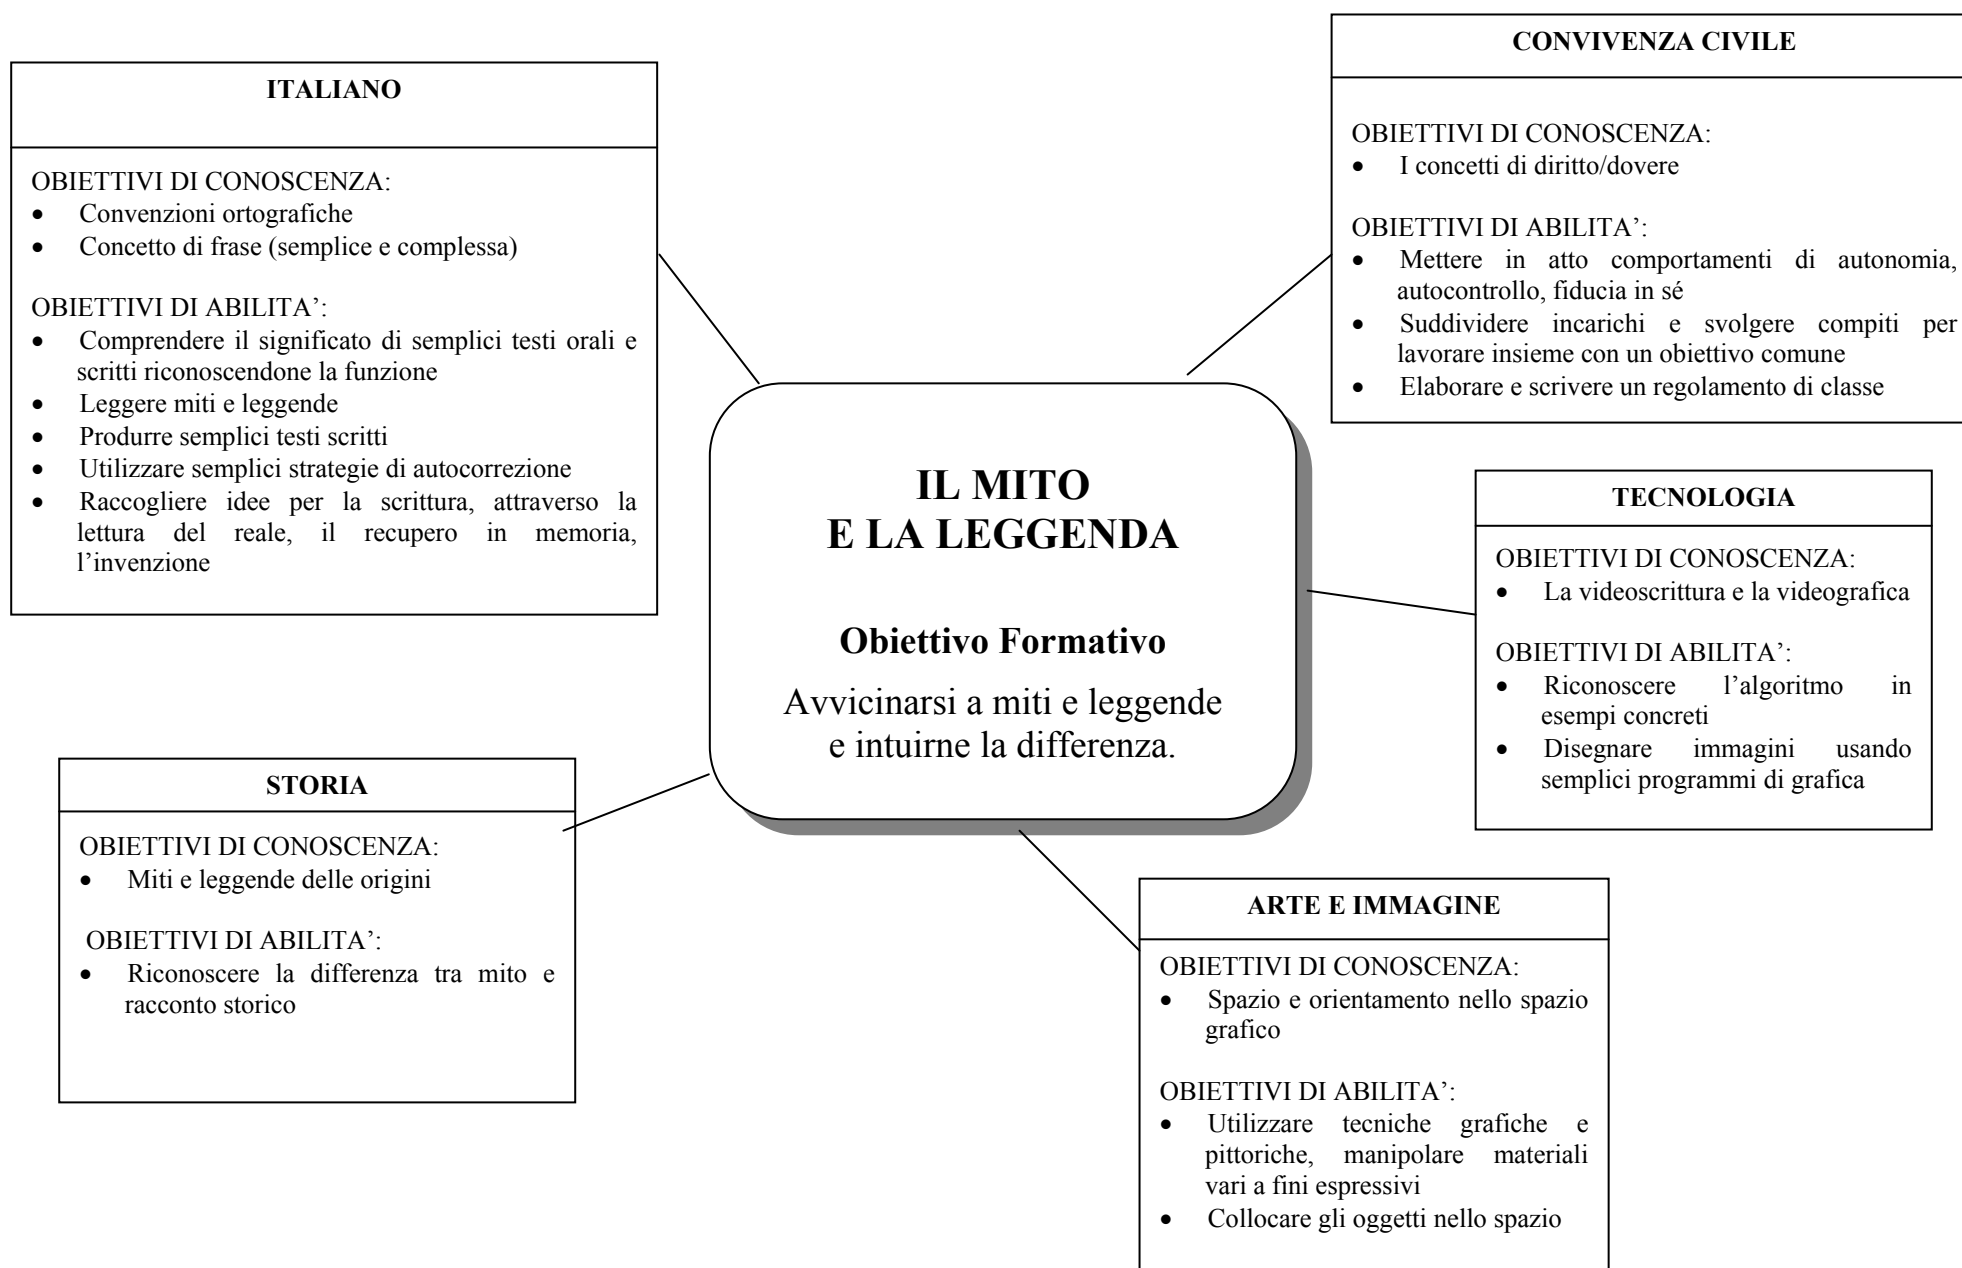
ITALIANO

OBIETTIVI DI CONOSCENZA:
- Convenzioni ortografiche
- Concetto di frase (semplice e complessa)

OBIETTIVI DI ABILITA':
- Comprendere il significato di semplici testi orali e scritti riconoscendone la funzione
- Leggere miti e leggende
- Produrre semplici testi scritti
- Utilizzare semplici strategie di autocorrezione
- Raccogliere idee per la scrittura, attraverso la lettura del reale, il recupero in memoria, l'invenzione

CONVIVENZA CIVILE

OBIETTIVI DI CONOSCENZA:
- I concetti di diritto/dovere

OBIETTIVI DI ABILITA':
- Mettere in atto comportamenti di autonomia, autocontrollo, fiducia in sé
- Suddividere incarichi e svolgere compiti per lavorare insieme con un obiettivo comune
- Elaborare e scrivere un regolamento di classe

IL MITO
E LA LEGGENDA

Obiettivo Formativo

Avvicinarsi a miti e leggende e intuirne la differenza.

TECNOLOGIA

OBIETTIVI DI CONOSCENZA:
- La videoscrittura e la videografica

OBIETTIVI DI ABILITA':
- Riconoscere l'algoritmo in esempi concreti
- Disegnare immagini usando semplici programmi di grafica

STORIA

OBIETTIVI DI CONOSCENZA:
- Miti e leggende delle origini

OBIETTIVI DI ABILITA':
- Riconoscere la differenza tra mito e racconto storico

ARTE E IMMAGINE

OBIETTIVI DI CONOSCENZA:
- Spazio e orientamento nello spazio grafico

OBIETTIVI DI ABILITA':
- Utilizzare tecniche grafiche e pittoriche, manipolare materiali vari a fini espressivi
- Collocare gli oggetti nello spazio